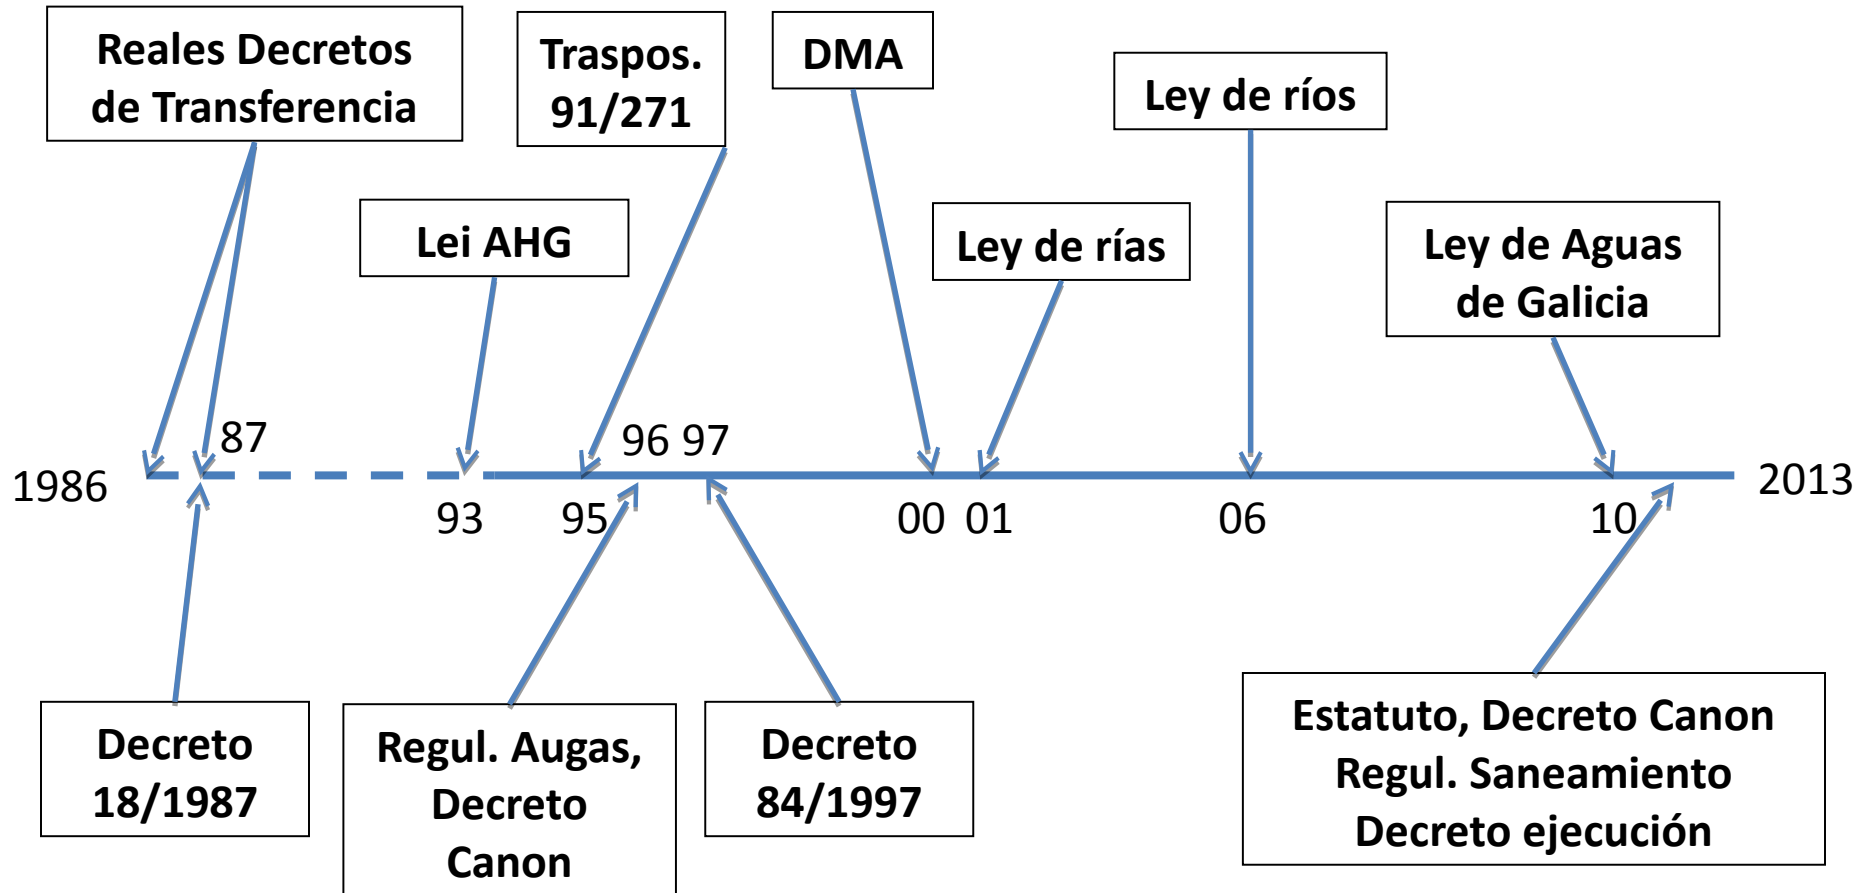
Reales Decretos de Transferencia

Traspos. 91/271

DMA

Ley de ríos

Lei AHG

Ley de rías

Ley de Aguas de Galicia

87

96 97

1986

2013

93

95

00 01

06

10

Decreto 18/1987

Regul. Augas, Decreto Canon

Decreto 84/1997

Estatuto, Decreto Canon Regul. Saneamiento Decreto ejecución